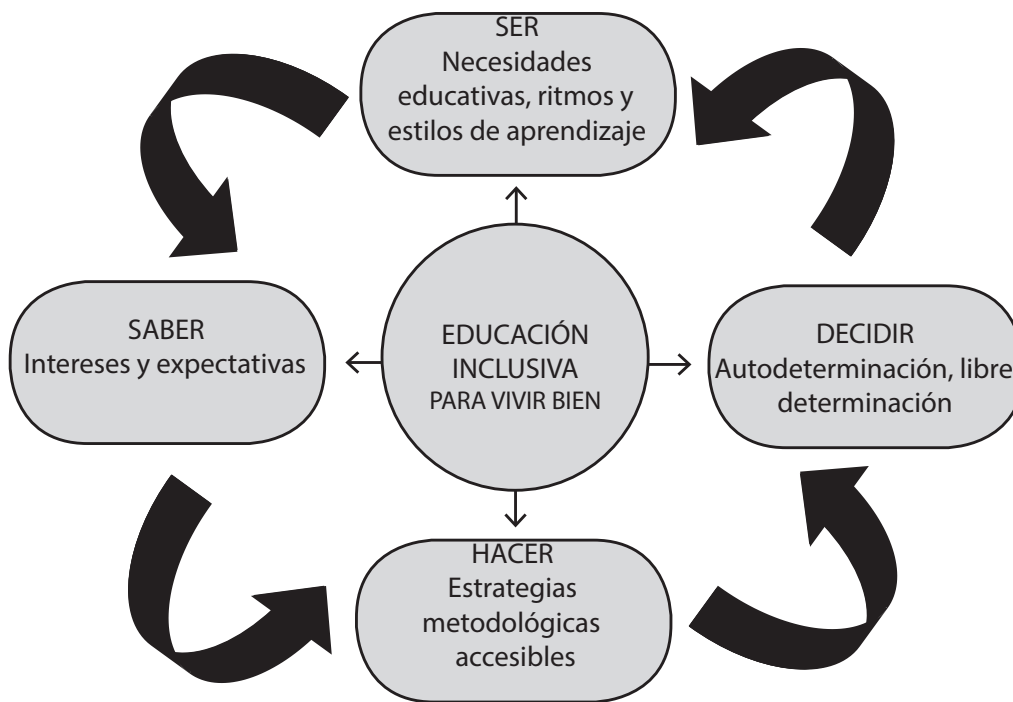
SER
Necesidades educativas, ritmos y estilos de aprendizaje

SABER
Intereses y expectativas

EDUCACIÓN INCLUSIVA
PARA VIVIR BIEN

DECIDIR
Autodeterminación, libre determinación

HACER
Estrategias metodológicas accesibles